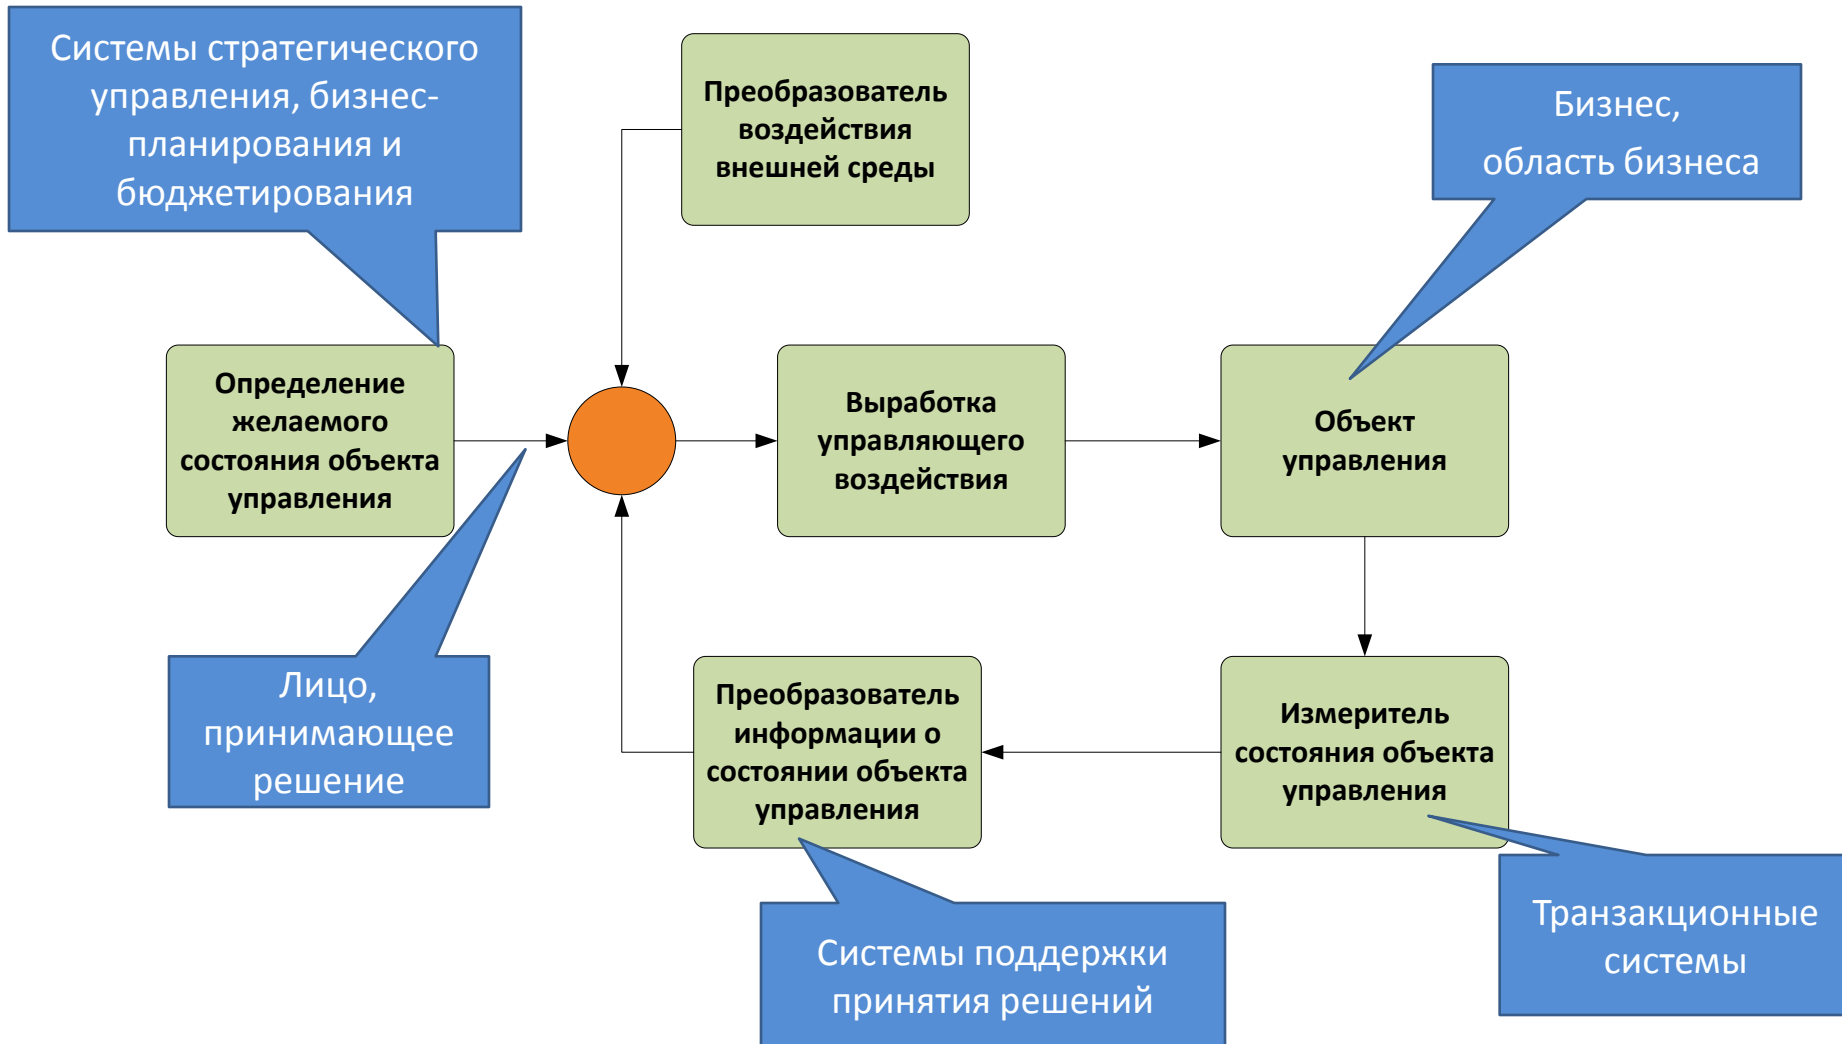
Системы стратегического управления, бизнес-планирования и бюджетирования

Преобразователь воздействия внешней среды

Бизнес, область бизнеса

Определение желаемого состояния объекта управления

Выработка управляющего воздействия

Объект управления

Лицо, принимающее решение

Преобразователь информации о состоянии объекта управления

Измеритель состояния объекта управления

Транзакционные системы

Системы поддержки принятия решений